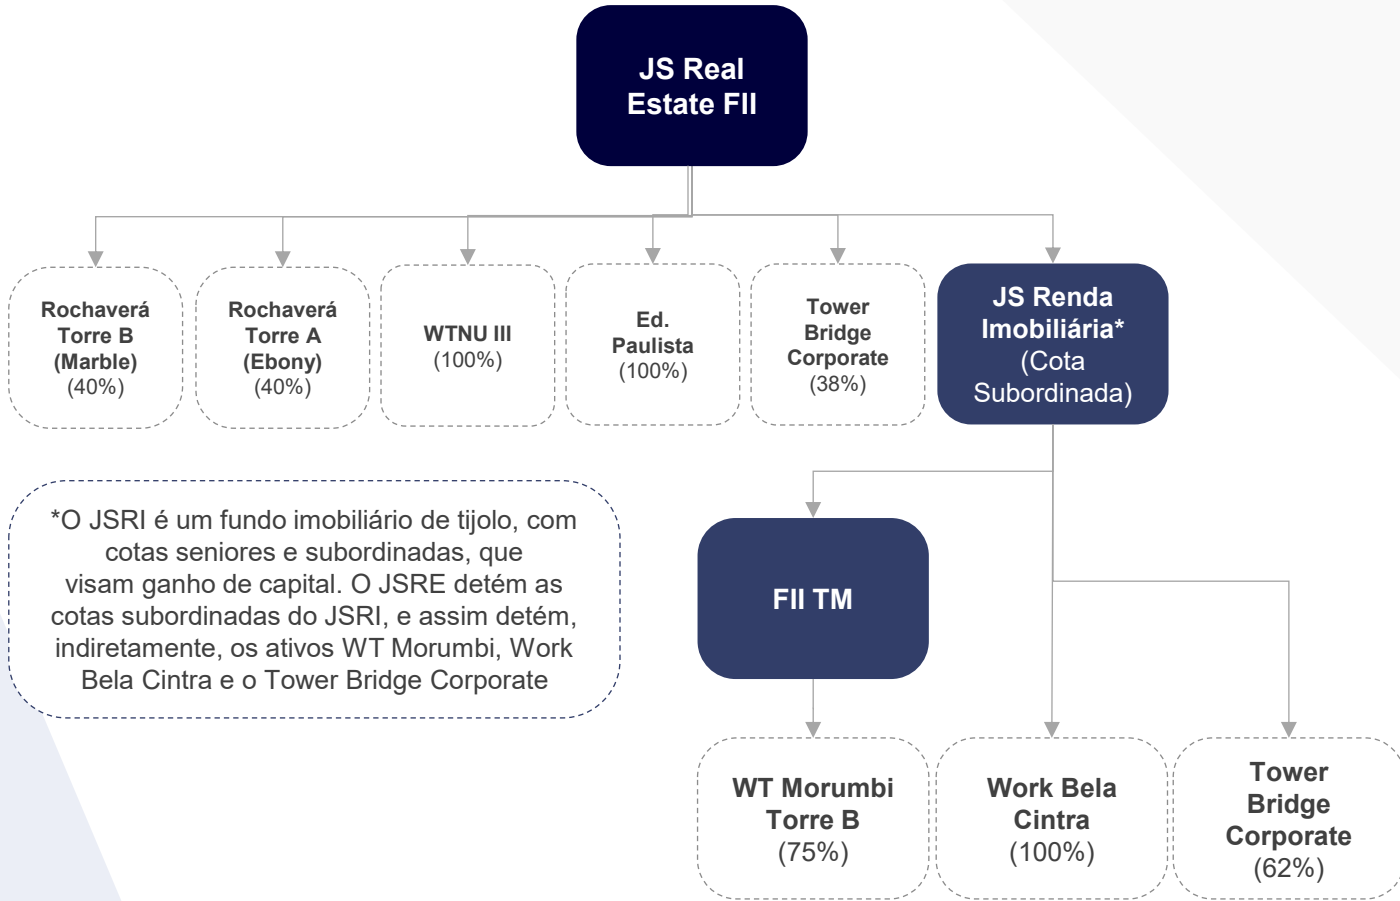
JS Real Estate FII

Rochaverá Torre B (Marble) (40%)

Rochaverá Torre A (Ebony) (40%)

WTNU III (100%)

Ed. Paulista (100%)

Tower Bridge Corporate (38%)

JS Renda Imobiliária* (Cota Subordinada)

*O JSRI é um fundo imobiliário de tijolo, com cotas seniores e subordinadas, que visam ganho de capital. O JSRE detém as cotas subordinadas do JSRI, e assim detém, indiretamente, os ativos WT Morumbi, Work Bela Cintra e o Tower Bridge Corporate

FII TM

WT Morumbi Torre B (75%)

Work Bela Cintra (100%)

Tower Bridge Corporate (62%)